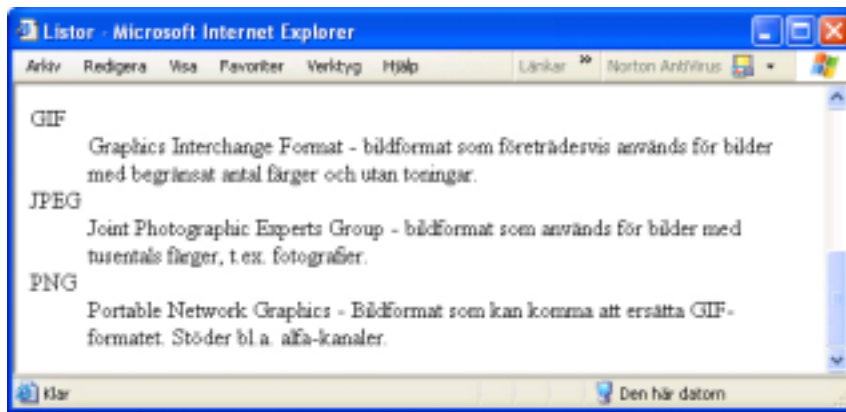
Listor - Microsoft Internet Explorer

Arkiv Redigera Visa Favoriter Verktyg Hjälp

Länkar » Norton AntiVirus

GIF

Graphics Interchange Format - bildformat som företrädesvis används för bilder med begränsat antal färger och utan toningar.

JPEG

Joint Photographic Experts Group - bildformat som används för bilder med tusentals färger, t.ex. fotografier.

PNG

Portable Network Graphics - Bildformat som kan komma att ersätta GIF-formatet. Stöder bl.a. alfa-kanaler.

Klar

Den här datorn